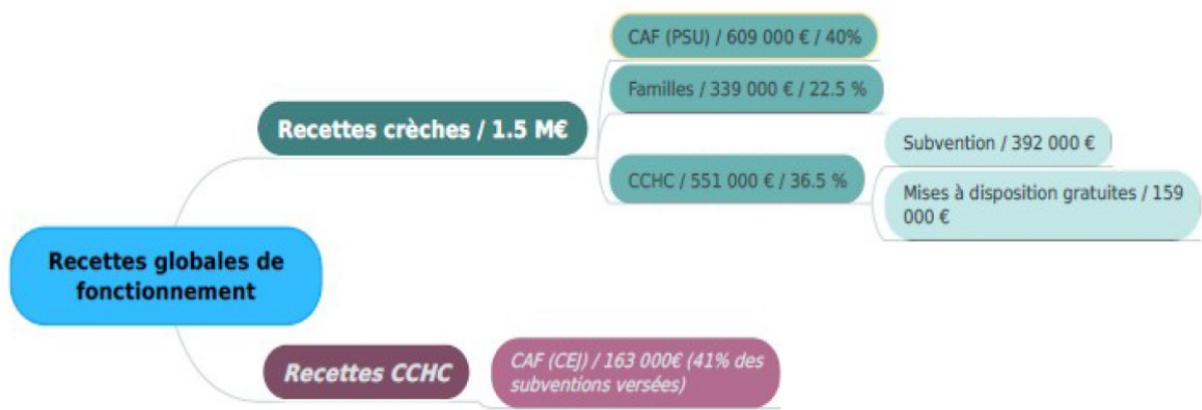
Recettes globales de fonctionnement

Recettes crèches / 1.5 M€

CAF (PSU) / 609 000 € / 40%

Familles / 339 000 € / 22.5 %

CCHC / 551 000 € / 36.5 %

Subvention / 392 000 €

Mises à disposition gratuites / 159 000 €

Recettes CCHC

CAF (CEJ) / 163 000€ (41% des subventions versées)